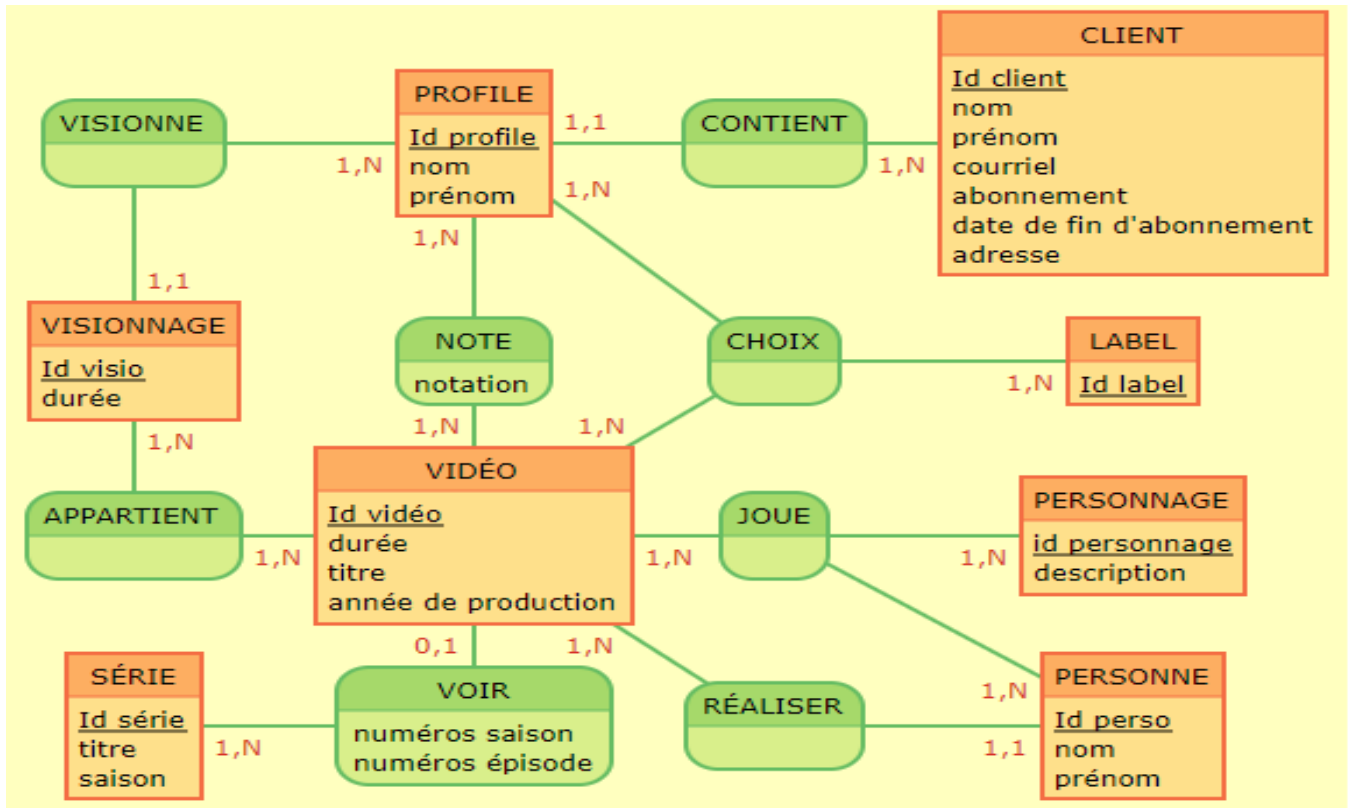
VISIONNE

PROFILE
Id profile
nom
prénom

1,1

CONTIENT

CLIENT
Id client
nom
prénom
courriel
abonnement
date de fin d'abonnement
adresse

1,N

1,N

1,N

1,N

1,1

VISIONNAGE
Id visio
durée

NOTE
notation

CHOIX

LABEL
Id label

1,N

1,N

1,N

1,N

VIDÉO
Id vidéo
durée
titre
année de production

APPARTIENT

1,N

JOUE

1,N

PERSONNAGE
id personnage
description

1,N

0,1

1,N

SÉRIE
Id série
titre
saison

1,N

VOIR
numéros saison
numéros épisode

RÉALISER

1,N

PERSONNE
Id perso
nom
prénom

1,1